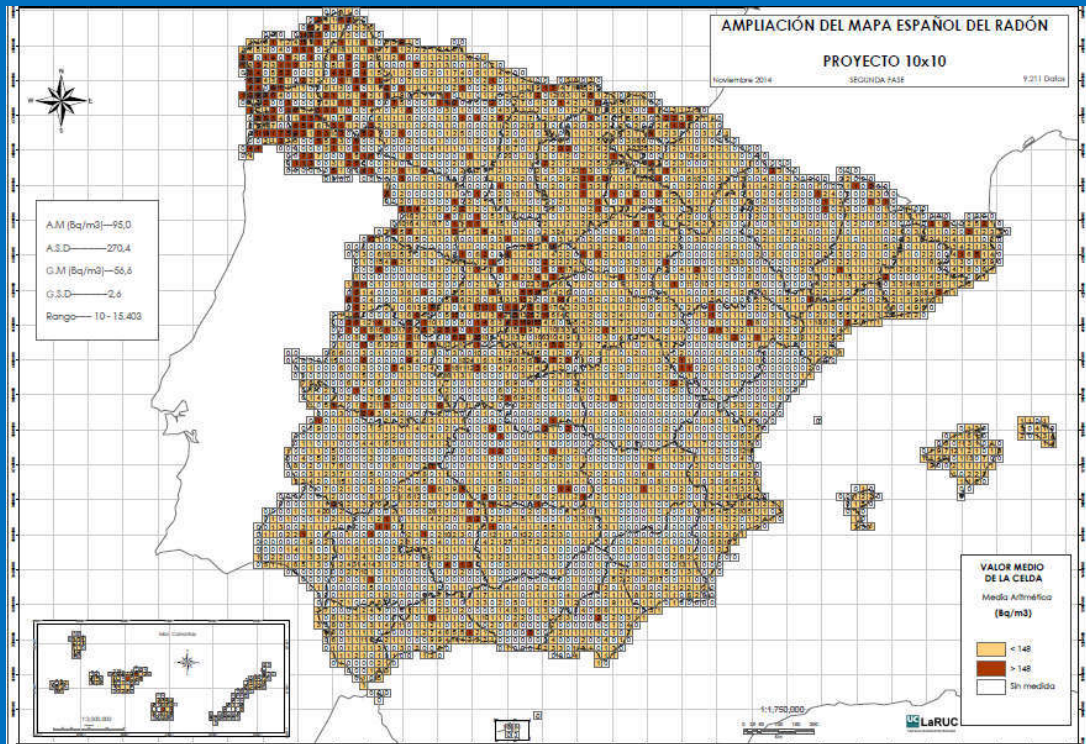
AMPLIACIÓN DEL MAPA ESPAÑOL DEL RADÓN

PROYECTO 10x10

Noviembre 2014 SEGUNDA FASE 9.211 Datos

A.M (Bq/m3)—95,0
A.S.D———270,4
G.M (Bq/m3)—56,6
G.S.D———2,6
Rango—— 10 - 15.403

Islas Canarias

VALOR MEDIO DE LA CELDA

Media Aritmética

(Bq/m3)

< 148

> 148

Sin medida

1:1.750.000

LaRUC